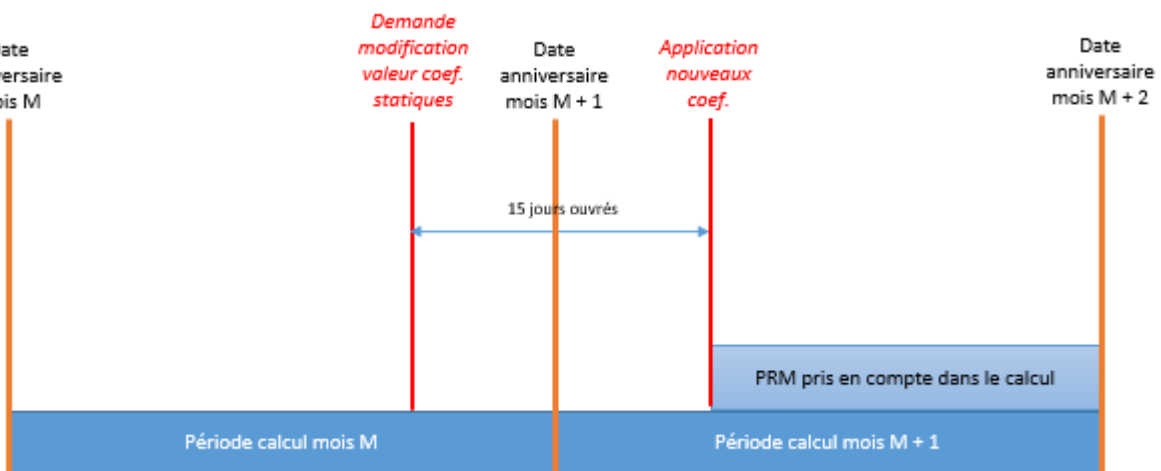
ate
versaire
ois M

Demande modification valeur coef. statiques

Date anniversaire mois M + 1

Application nouveaux coef.

Date anniversaire mois M + 2

15 jours ouvrés

PRM pris en compte dans le calcul

Période calcul mois M

Période calcul mois M + 1